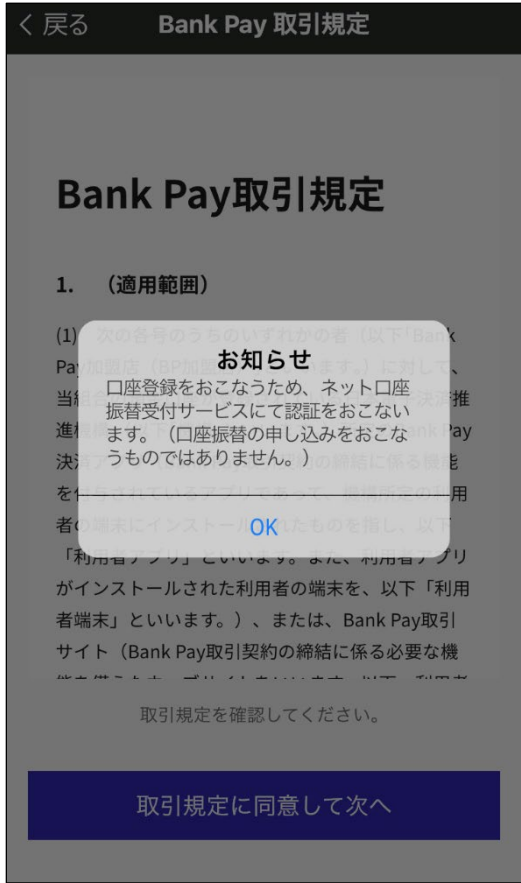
< 戻る Bank Pay 取引規定

Bank Pay取引規定

1. （適用範囲）

(1) 次の各号のうちのいずれかの者（以下「Bank Pay加盟店（BP加盟店）」といいます。）に対して、当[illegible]決済推進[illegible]Bank Pay決済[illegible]の締結に係る機能を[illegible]されているアプリであって、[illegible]利用者の端末にインストールされたものを指し、以下「利用者アプリ」といいます。また、利用者アプリがインストールされた利用者の端末を、以下「利用者端末」といいます。）、または、Bank Pay取引サイト（Bank Pay取引契約の締結に係る必要な機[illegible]

お知らせ
口座登録をおこなうため、ネット口座振替受付サービスにて認証をおこないます。（口座振替の申し込みをおこなうものではありません。）
OK

取引規定を確認してください。

取引規定に同意して次へ